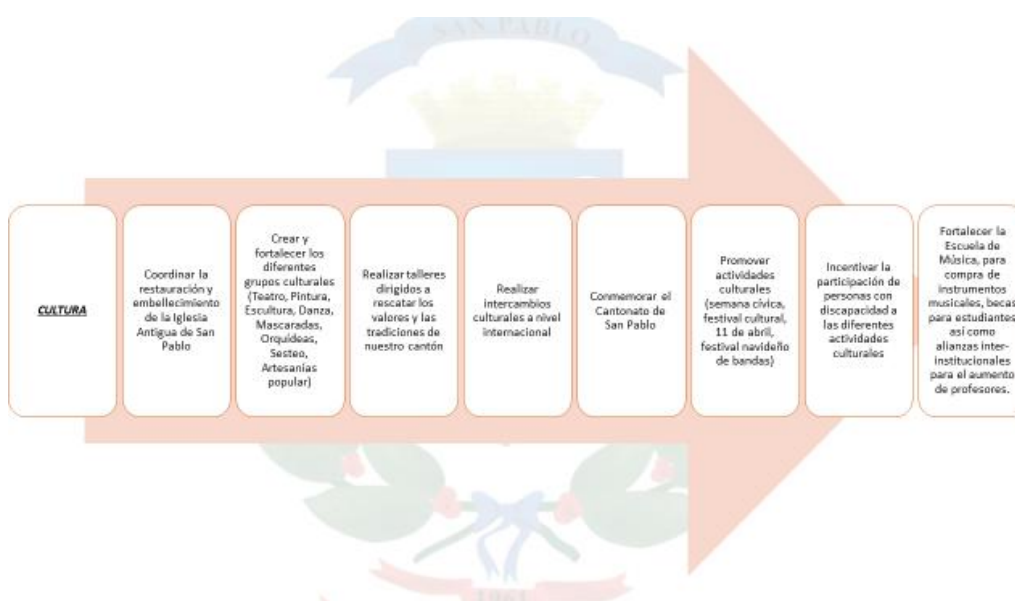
SAN PABLO

CULTURA

Coordinar la restauración y embellecimiento de la Iglesia Antigua de San Pablo

Crear y fortalecer los diferentes grupos culturales (Teatro, Pintura, Escultura, Danza, Mascaradas, Orquideas, Sesteo, Artesanías popular)

Realizar talleres dirigidos a rescatar los valores y las tradiciones de nuestro cantón

Realizar intercambios culturales a nivel internacional

Conmemorar el Cantonato de San Pablo

Promover actividades culturales (semana cívica, festival cultural, 11 de abril, festival navideño de bandas)

Incentivar la participación de personas con discapacidad a las diferentes actividades culturales

Fortalecer la Escuela de Música, para compra de instrumentos musicales, becas para estudiantes así como alianzas inter-institucionales para el aumento de profesores.

1961